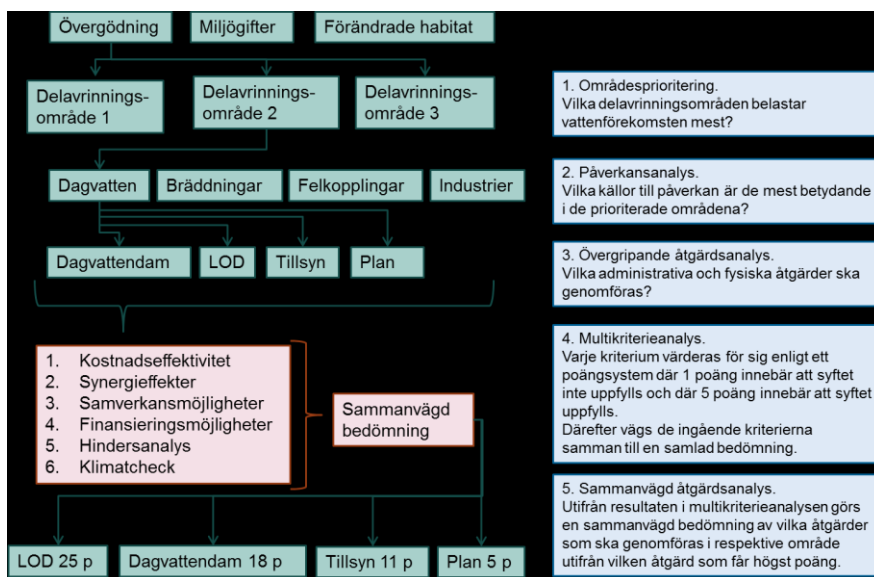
Övergödning

Miljögifter

Förändrade habitat

Delavrinningsområde 1

Delavrinningsområde 2

Delavrinningsområde 3

Dagvatten

Bräddningar

Felkopplingar

Industrier

Dagvattendam

LOD

Tillsyn

Plan

1. Kostnadseffektivitet
2. Synergieffekter
3. Samverkansmöjligheter
4. Finansieringsmöjligheter
5. Hindersanalys
6. Klimatcheck

Sammanvägd bedömning

LOD 25 p

Dagvattendam 18 p

Tillsyn 11 p

Plan 5 p

1. Områdesprioritering.
Vilka delavrinningsområden belastar vattenförekomsten mest?

2. Påverkansanalys.
Vilka källor till påverkan är de mest betydande i de prioriterade områdena?

3. Övergripande åtgärdsanalys.
Vilka administrativa och fysiska åtgärder ska genomföras?

4. Multikriterieanalys.
Varje kriterium värderas för sig enligt ett poängsystem där 1 poäng innebär att syftet inte uppfylls och där 5 poäng innebär att syftet uppfylls.
Därefter vägs de ingående kriterierna samman till en samlad bedömning.

5. Sammanvägd åtgärdsanalys.
Utifrån resultaten i multikriterieanalysen görs en sammanvägd bedömning av vilka åtgärder som ska genomföras i respektive område utifrån vilken åtgärd som får högst poäng.